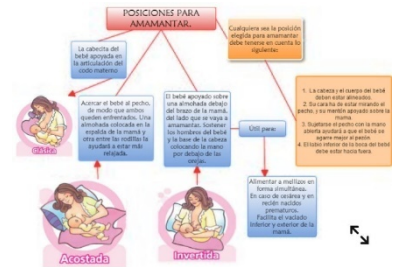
POSICIONES PARA AMAMANTAR.

Cualquiera sea la posición elegida para amamantar debe tenerse en cuenta lo siguiente:

La cabecita del bebé apoyada en la articulación del codo materno

Acercar el bebé al pecho, de modo que ambos queden enfrentados. Una almohada colocada en la espalda de la mamá y otra entre las rodillas le ayudará a estar más relajada.

El bebé apoyado sobre una almohada debajo del brazo de la mamá, del lado que se vaya a amamantar. Sostener los hombros del bebé y la base de la cabeza colocando la mano por debajo de las orejas.

Útil para:

1. La cabeza y el cuerpo del bebé deben estar alineados.
2. Su cara ha de estar mirando el pecho, y su mentón apoyado sobre la mama.
3. Sujetarse el pecho con la mano abierta ayudará a que el bebé se agarre mejor al pecho.
4. El labio inferior de la boca del bebé debe estar hacia fuera.

Alimentar a mellizos en forma simultánea. En caso de cesárea y en recién nacidos prematuros. Facilita el vaciado inferior y exterior de la mamá.

Clásica

Acostada

Invertida